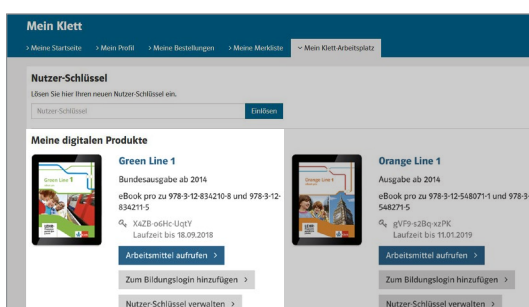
Mein Klett

> Meine Startseite > Mein Profil > Meine Bestellungen > Meine Merkliste ⌄ Mein Klett-Arbeitsplatz

Nutzer-Schlüssel

Lösen Sie hier Ihren neuen Nutzer-Schlüssel ein.

Nutzer-Schlüssel Einlösen

Meine digitalen Produkte

Green Line 1

Bundesausgabe ab 2014

eBook pro zu 978-3-12-834210-8 und 978-3-12-834211-5

XaZB-o6Hc-UqtY

Laufzeit bis 18.09.2018

Arbeitsmittel aufrufen >

Zum Bildungslogin hinzufügen >

Nutzer-Schlüssel verwalten >

Orange Line 1

Ausgabe ab 2014

eBook pro zu 978-3-12-548071-1 und 978-3-12-548271-5

gVF9-s2Bq-xzPK

Laufzeit bis 11.01.2019

Arbeitsmittel aufrufen >

Zum Bildungslogin hinzufügen >

Nutzer-Schlüssel verwalten >

Green Line 1

Orange Line 1